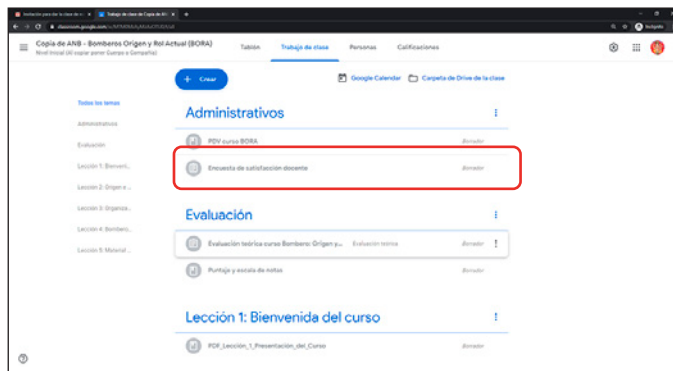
Invitación para la clase de ×
Trabajo de clase Copia de AN ×
classroom.google.com/c/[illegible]
Incógnito

Copia de ANB - Bomberos Origen y Rol Actual (BORA)
Nivel Inicial (A copiar poner Cuerpo y Compañía)

Tablón
Trabajo de clase
Personas
Calificaciones

+ Crear
Google Calendar
Carpeta de Drive de la clase

Todos los temas
Administrativos
Evaluación
Lección 1: Bienveni...
Lección 2: Origen e...
Lección 3: Organiza...
Lección 4: Bombero...
Lección 5: Material...

Administrativos
PDV curso BORA
Borrador
Encuesta de satisfacción docente
Borrador

Evaluación
Evaluación teórica curso Bomberos: Origen y... Evaluación teórica
Borrador
Puntaje y escala de notas

Lección 1: Bienvenida del curso
PDF_Lección_1_Presentación_del_Curso
Borrador